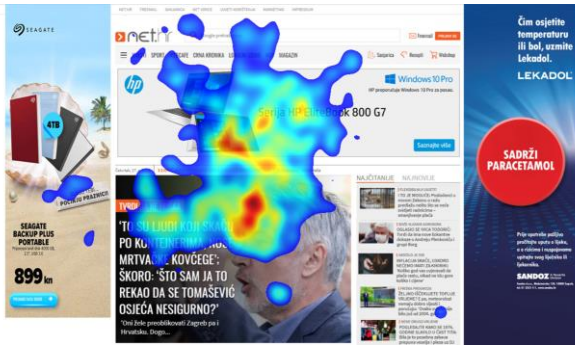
SEAGATE

4TB

SEAGATE BACKUP PLUS PORTABLE

899 kn

net.hr

SPORT

CRNA KRONIKA

MAGAZIN

Windows 10 Pro

Serija HP EliteBook 800 G7

Saznajte više

TVRDA

TO SU LJUDI KOJI S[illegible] PO KONTEJNERIMA, NO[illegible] MRTVAČKE KOVČEGE': ŠKORO: 'ŠTO SAM JA TO REKAO DA SE TOMAŠEVIĆ OSJEĆA NESIGURNO?'

'Oni žele preskočiti Zagreb pa i Hrvatsku. Dogo...

NAJČITANIJE

NAJNOVIJE

Čim osjetite temperaturu ili bol, uzmite LEKADOL.

LEKADOL

SADRŽI PARACETAMOL

SANDOZ